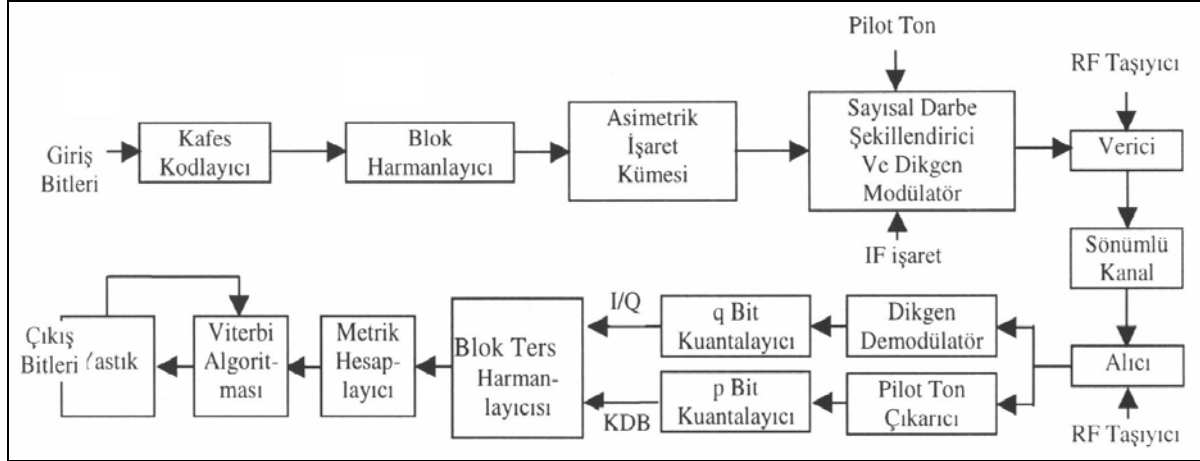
Pilot Ton

RF Taşıyıcı

Giriş Bitleri

Kafes Kodlayıcı

Blok Harmanlayıcı

Asimetrik İşaret Kümesi

Sayısal Darbe Şekillendirici Ve Dikgen Modülatör

Verici

IF işaret

Sönümlü Kanal

Çıkış Bitleri

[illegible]astık

Viterbi Algoritması

Metrik Hesaplayıcı

Blok Ters Harmanlayıcısı

I/Q

q Bit Kuantalayıcı

Dikgen Demodülatör

Alıcı

KDB

p Bit Kuantalayıcı

Pilot Ton Çıkarıcı

RF Taşıyıcı